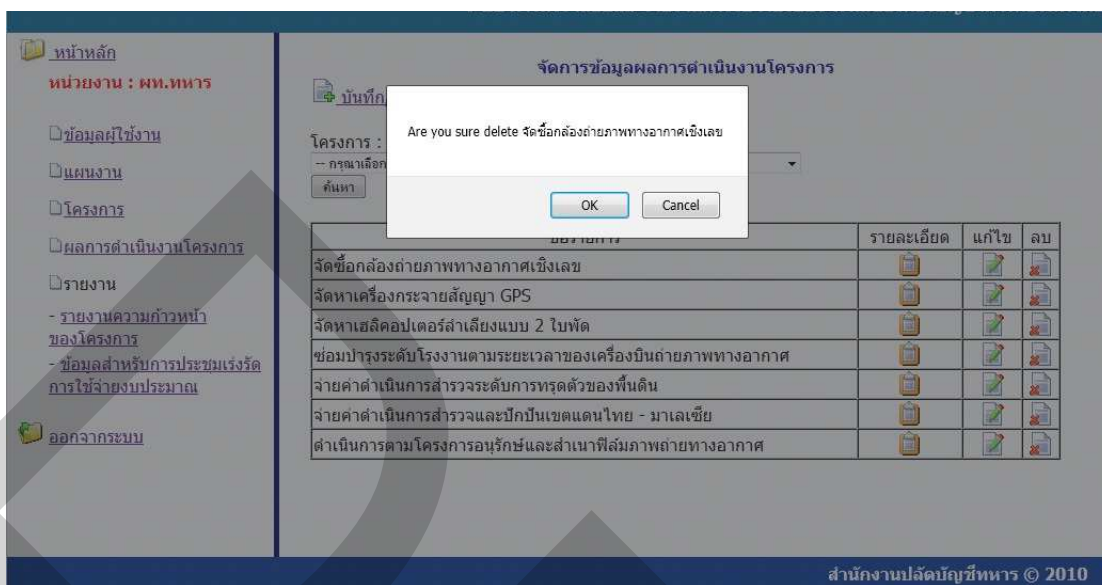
หน้าหลัก
หน่วยงาน : ผท.ทหาร

ข้อมูลผู้ใช้งาน
แผนงาน
โครงการ
ผลการดำเนินงานโครงการ
รายงาน
- รายงานความก้าวหน้าของโครงการ
- ข้อมูลสำหรับการประชุมเร่งรัดการใช้จ่ายงบประมาณ
ออกจากระบบ

จัดการข้อมูลผลการดำเนินงานโครงการ

บันทึก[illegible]

โครงการ : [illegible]
-- กรุณาเลือก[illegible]
ค้นหา

Are you sure delete จัดซื้อกล้องถ่ายภาพทางอากาศเชิงเลข

OK Cancel

| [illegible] | รายละเอียด | แก้ไข | ลบ |
|---|---|---|---|
| จัดซื้อกล้องถ่ายภาพทางอากาศเชิงเลข | | | |
| จัดหาเครื่องกระจายสัญญา GPS | | | |
| จัดหาเฮลิคอปเตอร์ลำเลียงแบบ 2 ใบพัด | | | |
| ซ่อมบำรุงระดับโรงงานตามระยะเวลาของเครื่องบินถ่ายภาพทางอากาศ | | | |
| จ่ายค่าดำเนินการสำรวจระดับการทรุดตัวของพื้นดิน | | | |
| จ่ายค่าดำเนินการสำรวจและปักปันเขตแดนไทย - มาเลเซีย | | | |
| ดำเนินการตามโครงการอนุรักษ์และสำเนาฟิล์มภาพถ่ายทางอากาศ | | | |

สำนักงานปลัดบัญชีทหาร © 2010